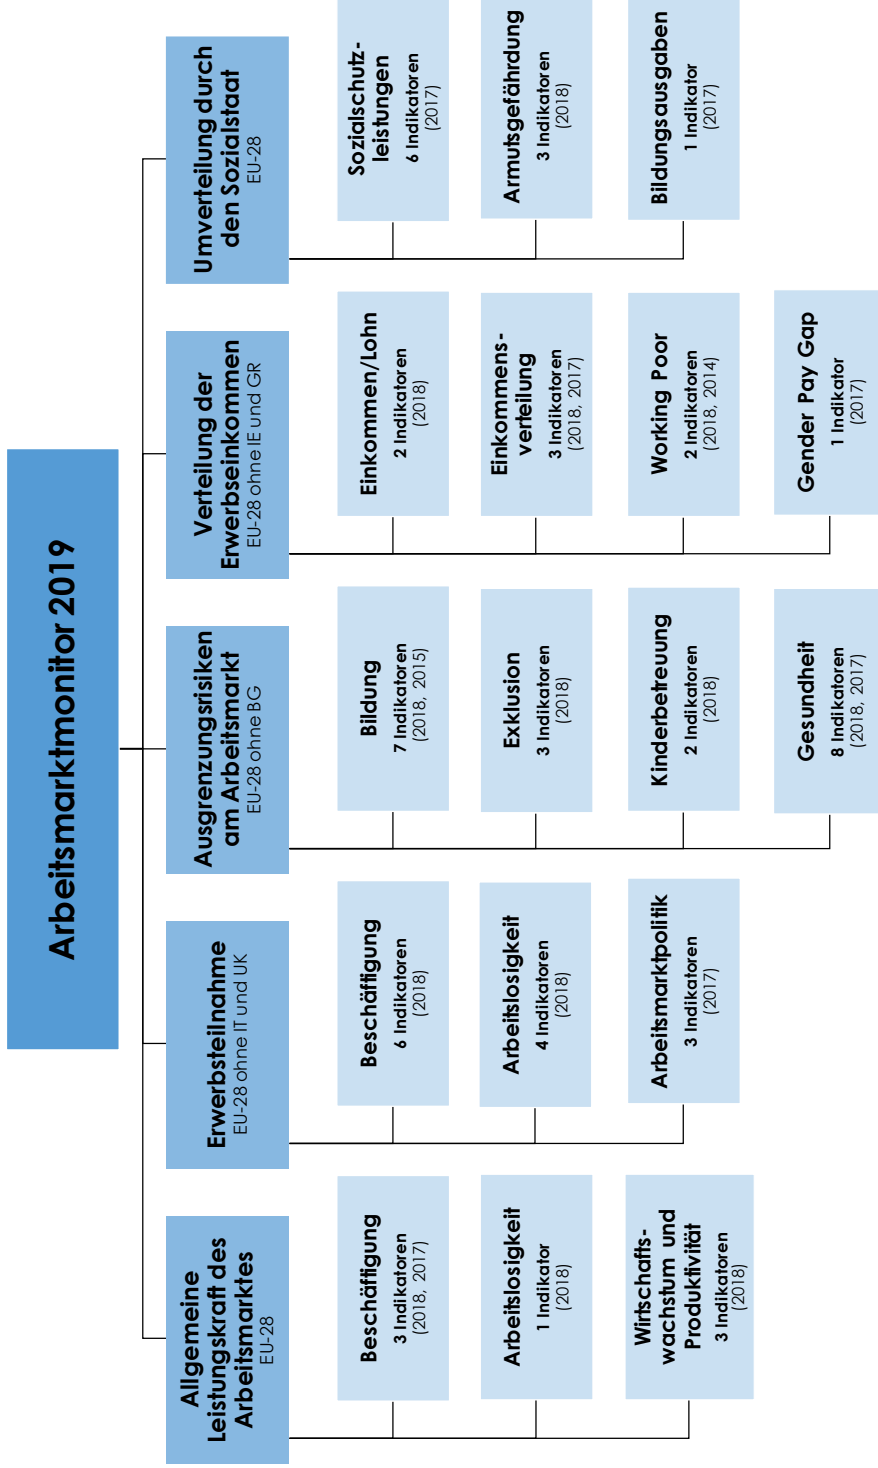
Arbeitsmarktmonitor 2019

Allgemeine Leistungskraft des Arbeitsmarktes
EU-28

Beschäftigung
3 Indikatoren
(2018, 2017)

Arbeitslosigkeit
1 Indikator
(2018)

Wirtschaftswachstum und Produktivität
3 Indikatoren
(2018)

Erwerbsteilnahme
EU-28 ohne IT und UK

Beschäftigung
6 Indikatoren
(2018)

Arbeitslosigkeit
4 Indikatoren
(2018)

Arbeitsmarktpolitik
3 Indikatoren
(2017)

Ausgrenzungsrisiken am Arbeitsmarkt
EU-28 ohne BG

Bildung
7 Indikatoren
(2018, 2015)

Exklusion
3 Indikatoren
(2018)

Kinderbetreuung
2 Indikatoren
(2018)

Gesundheit
8 Indikatoren
(2018, 2017)

Verteilung der Erwerbseinkommen
EU-28 ohne IE und GR

Einkommen/Lohn
2 Indikatoren
(2018)

Einkommensverteilung
3 Indikatoren
(2018, 2017)

Working Poor
2 Indikatoren
(2018, 2014)

Gender Pay Gap
1 Indikator
(2017)

Umverteilung durch den Sozialstaat
EU-28

Sozialschutzleistungen
6 Indikatoren
(2017)

Armutsgefährdung
3 Indikatoren
(2018)

Bildungsausgaben
1 Indikator
(2017)